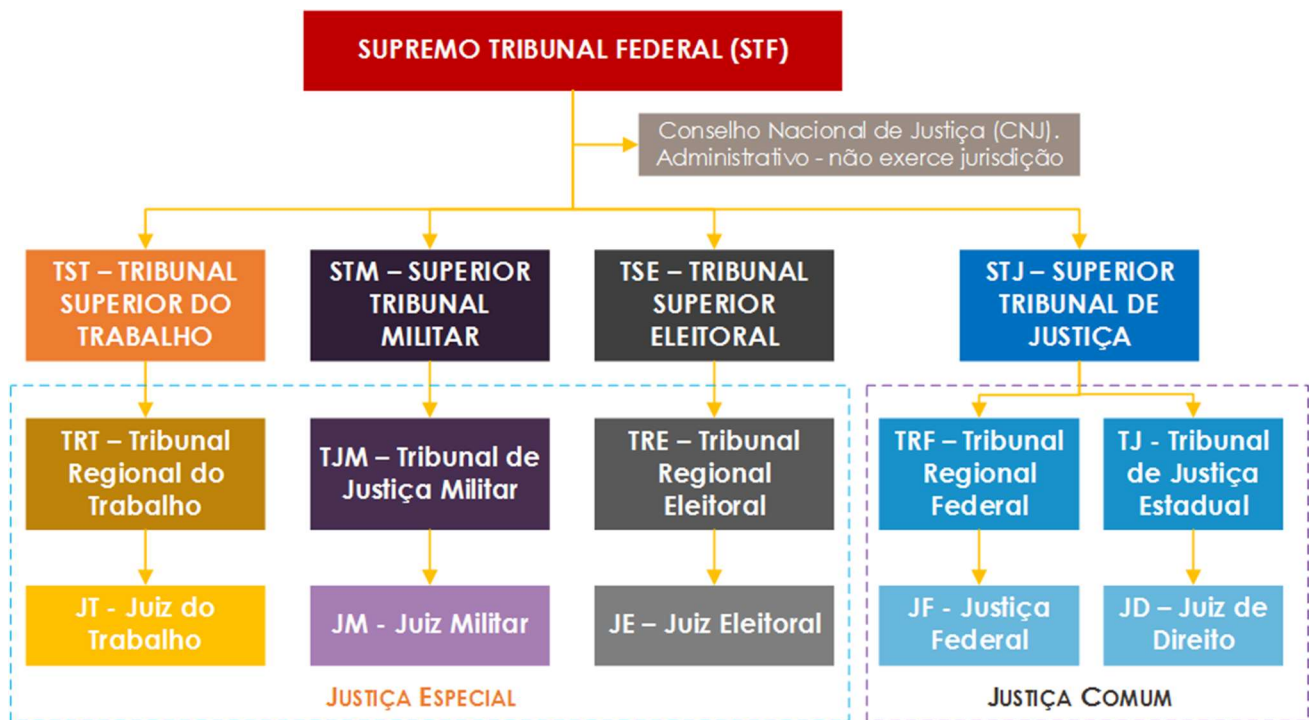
SUPREMO TRIBUNAL FEDERAL (STF)

Conselho Nacional de Justiça (CNJ). Administrativo - não exerce jurisdição

TST – TRIBUNAL SUPERIOR DO TRABALHO

STM – SUPERIOR TRIBUNAL MILITAR

TSE – TRIBUNAL SUPERIOR ELEITORAL

STJ – SUPERIOR TRIBUNAL DE JUSTIÇA

TRT – Tribunal Regional do Trabalho

TJM – Tribunal de Justiça Militar

TRE – Tribunal Regional Eleitoral

TRF – Tribunal Regional Federal

TJ - Tribunal de Justiça Estadual

JT - Juiz do Trabalho

JM - Juiz Militar

JE – Juiz Eleitoral

JF - Justiça Federal

JD – Juiz de Direito

JUSTIÇA ESPECIAL

JUSTIÇA COMUM